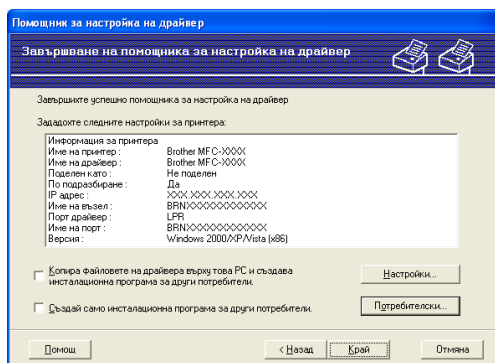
Помощник за настройка на драйвер

Завършване на помощника за настройка на драйвер

Завършихте успешно помощника за настройка на драйвер

Зададохте следните настройки за принтера:

| | |
|---|---|
| Информация за принтера | |
| Име на принтер : | Brother MFC-XXXX |
| Име на драйвер : | Brother MFC-XXXX |
| Поделен като : | Не поделен |
| По подразбиране : | Да |
| IP адрес : | XXX.XXX.XXX.XXX |
| Име на възел : | BRNXXXXXXXXXXXX |
| Порт драйвер : | LPR |
| Име на порт : | BRNXXXXXXXXXXXX |
| Версия : | Windows 2000/XP/Vista (x86) |

Копира файловете на драйвера върху това PC и създава инсталационна програма за други потребители.

Настройки...

Създай само инсталационна програма за други потребители.

Потребителски...

Помощ

< Назад

Край

Отмяна